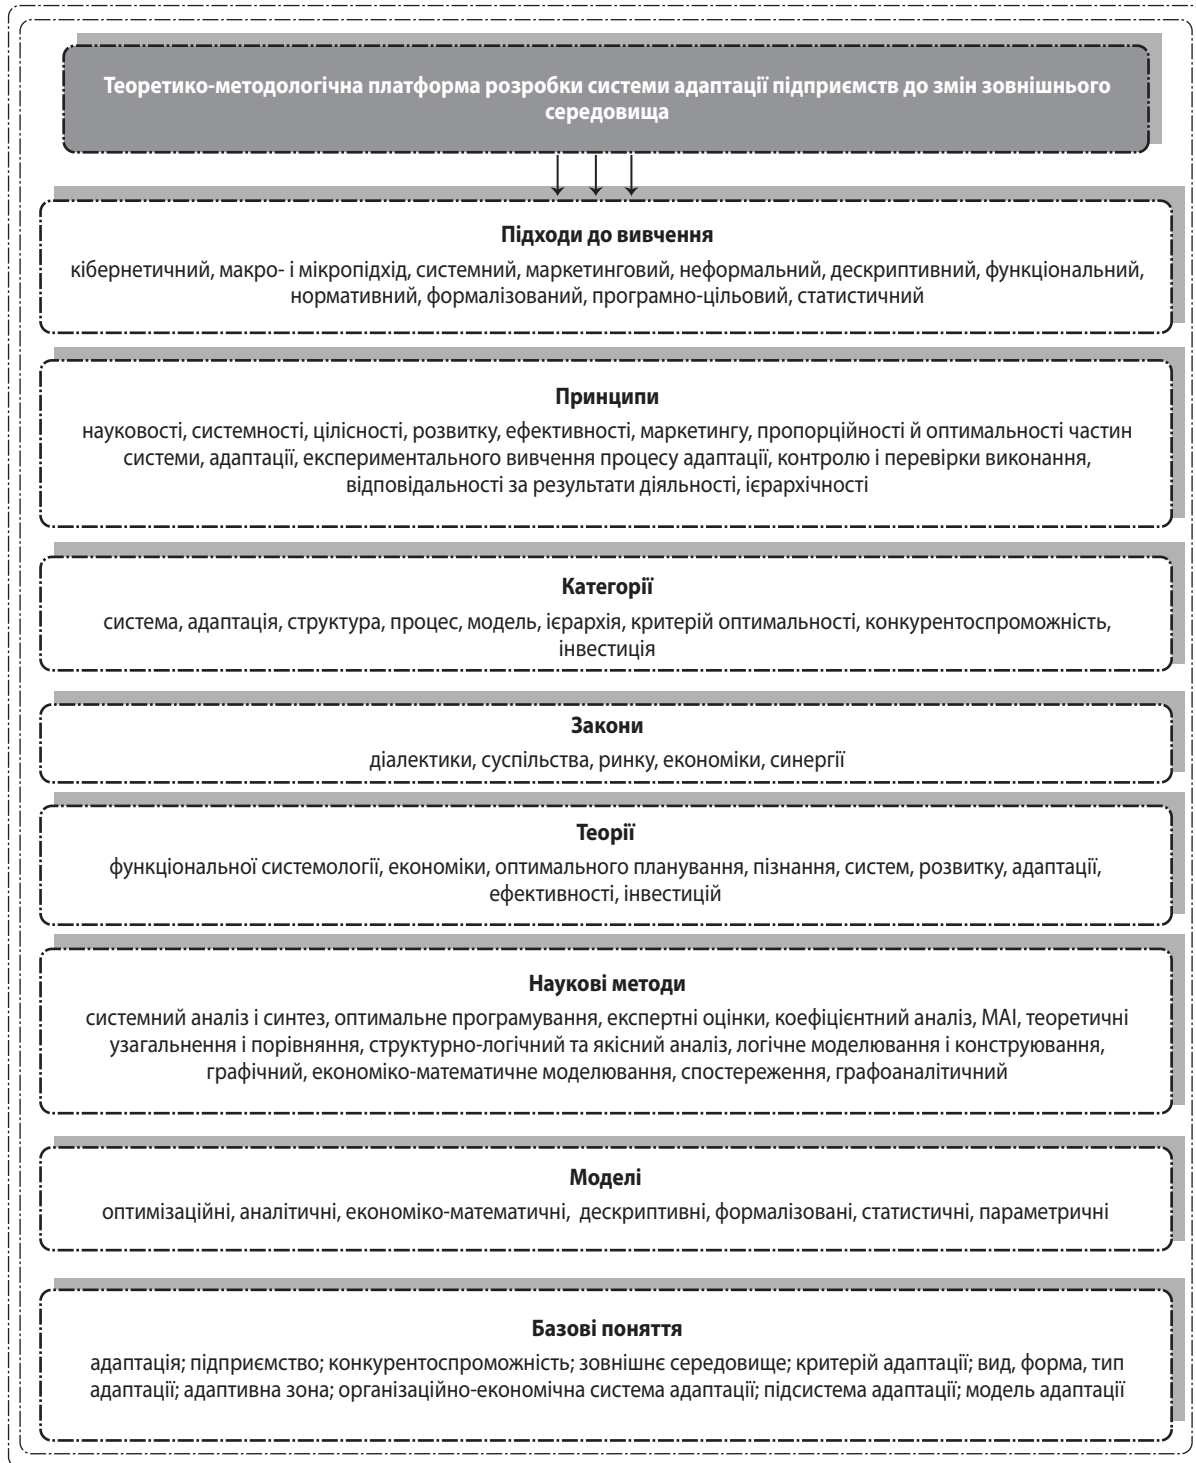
Теоретико-методологічна платформа розробки системи адаптації підприємств до змін зовнішнього середовища

Підходи до вивчення
кібернетичний, макро- і мікропідхід, системний, маркетинговий, неформальний, дескриптивний, функціональний, нормативний, формалізований, програмно-цільовий, статистичний

Принципи
науковості, системності, цілісності, розвитку, ефективності, маркетингу, пропорційності й оптимальності частин системи, адаптації, експериментального вивчення процесу адаптації, контролю і перевірки виконання, відповідальності за результати діяльності, ієрархічності

Категорії
система, адаптація, структура, процес, модель, ієрархія, критерій оптимальності, конкурентоспроможність, інвестиція

Закони
діалектики, суспільства, ринку, економіки, синергії

Теорії
функціональної системології, економіки, оптимального планування, пізнання, систем, розвитку, адаптації, ефективності, інвестицій

Наукові методи
системний аналіз і синтез, оптимальне програмування, експертні оцінки, коефіцієнтний аналіз, МАІ, теоретичні узагальнення і порівняння, структурно-логічний та якісний аналіз, логічне моделювання і конструювання, графічний, економіко-математичне моделювання, спостереження, графоаналітичний

Моделі
оптимізаційні, аналітичні, економіко-математичні, дескриптивні, формалізовані, статистичні, параметричні

Базові поняття
адаптація; підприємство; конкурентоспроможність; зовнішнє середовище; критерій адаптації; вид, форма, тип адаптації; адаптивна зона; організаційно-економічна система адаптації; підсистема адаптації; модель адаптації